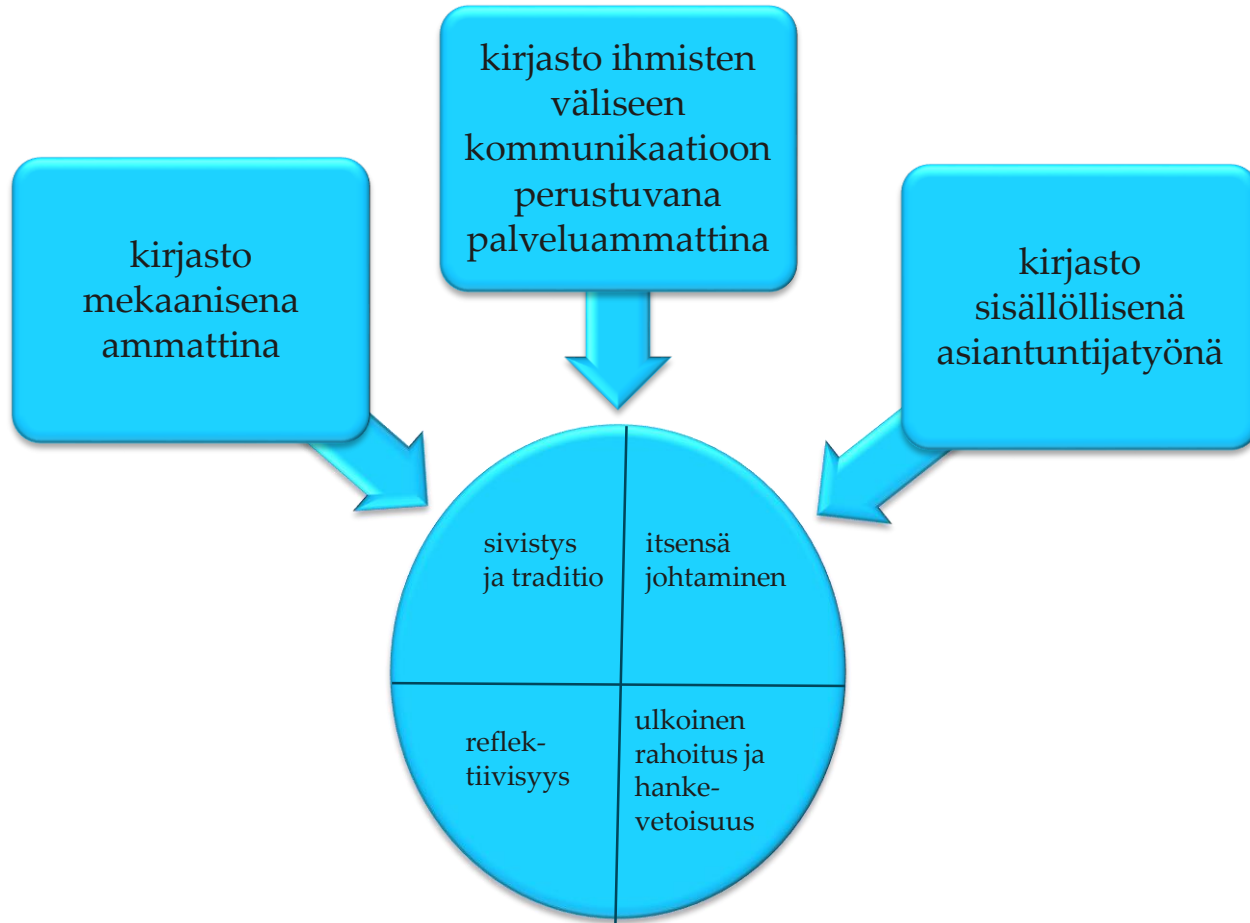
kirjasto ihmisten väliseen kommunikaatioon perustuvana palveluammattina

kirjasto mekaanisena ammattina

kirjasto sisällöllisenä asiantuntijatyönä

sivistys ja traditio

itsensä johtaminen

reflektiivisyys

ulkoinen rahoitus ja hankevetoisuus